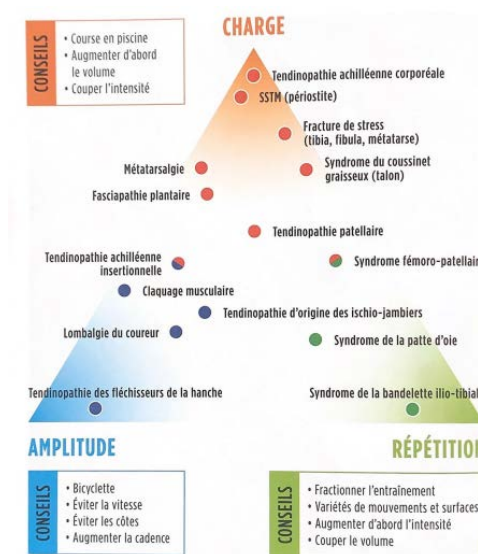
CONSEILS
• Course en piscine
• Augmenter d'abord le volume
• Couper l'intensité

CHARGE

Tendinopathie achilléenne corporéale
SSTM (périostite)
Fracture de stress (tibia, fibula, métatarse)
Syndrome du coussinet graisseux (talon)
Métatarsalgie
Fasciapathie plantaire
Tendinopathie patellaire
Tendinopathie achilléenne insertionnelle
Syndrome fémoro-patellair
Claquage musculaire
Tendinopathie d'origine des ischio-jambiers
Lombalgie du coureur
Syndrome de la patte d'oie
Tendinopathie des fléchisseurs de la hanche
Syndrome de la bandelette ilio-tibial

AMPLITUDE

RÉPÉTITIOI

CONSEILS
• Bicyclette
• Éviter la vitesse
• Éviter les côtes
• Augmenter la cadence

CONSEILS
• Fractionner l'entraînement
• Variétés de mouvements et surfaces
• Augmenter d'abord l'intensité
• Couper le volume